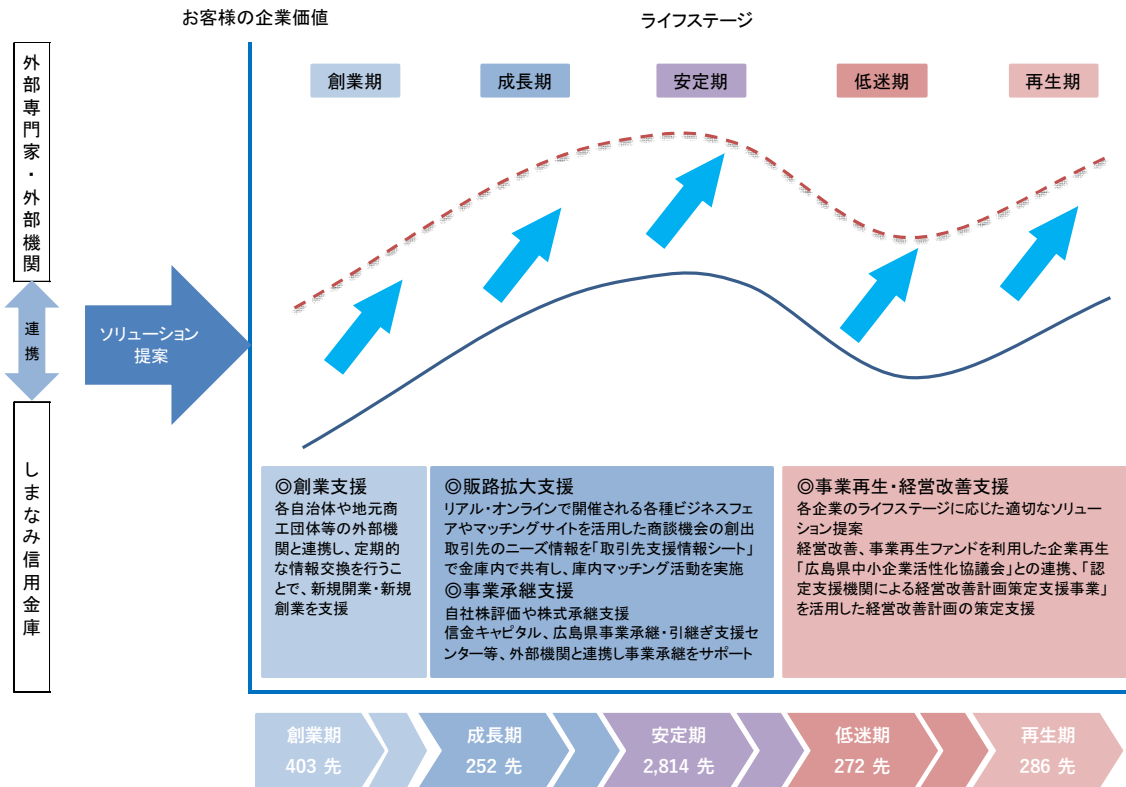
お客様の企業価値

ライフステージ

外部専門家・外部機関

連携

しまなみ信用金庫

ソリューション提案

創業期

成長期

安定期

低迷期

再生期

◎創業支援
各自治体や地元商工団体等の外部機関と連携し、定期的な情報交換を行うことで、新規開業・新規創業を支援

◎販路拡大支援
リアル・オンラインで開催される各種ビジネスフェアやマッチングサイトを活用した商談機会の創出
取引先のニーズ情報を「取引先支援情報シート」で金庫内で共有し、庫内マッチング活動を実施
◎事業承継支援
自社株評価や株式承継支援
信金キャピタル、広島県事業承継・引継ぎ支援センター等、外部機関と連携し事業承継をサポート

◎事業再生・経営改善支援
各企業のライフステージに応じた適切なソリューション提案
経営改善、事業再生ファンドを利用した企業再生
「広島県中小企業活性化協議会」との連携、「認定支援機関による経営改善計画策定支援事業」を活用した経営改善計画の策定支援

創業期
403 先

成長期
252 先

安定期
2,814 先

低迷期
272 先

再生期
286 先